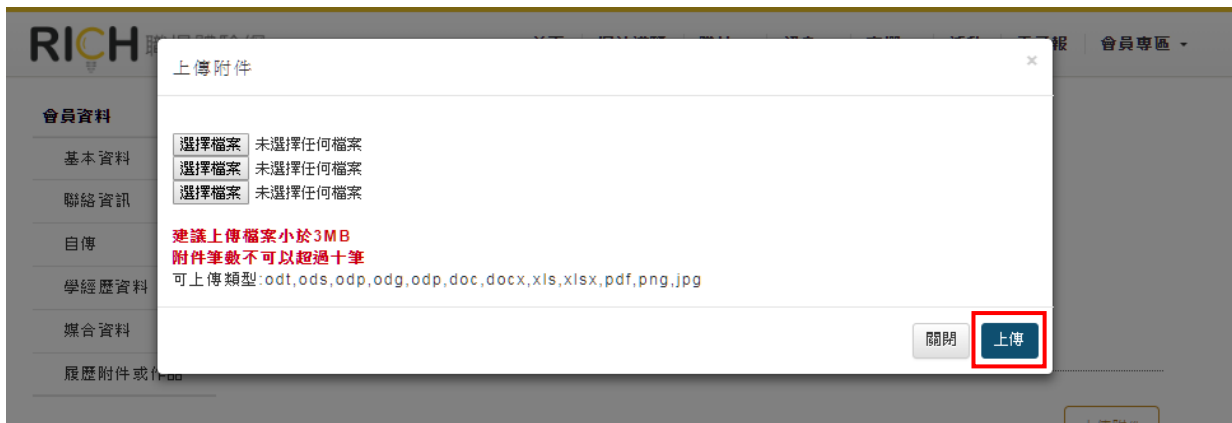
RICH

會員專區

會員資料
基本資料
聯絡資訊
自傳
學經歷資料
媒合資料
履歷附件或作品

上傳附件

×

選擇檔案 未選擇任何檔案
選擇檔案 未選擇任何檔案
選擇檔案 未選擇任何檔案

建議上傳檔案小於3MB
附件筆數不可以超過十筆
可上傳類型:odt,ods,odp,odg,odp,doc,docx,xls,xlsx,pdf,png,jpg

關閉 上傳